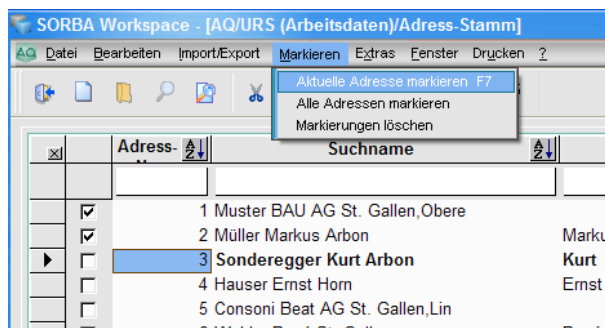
SORBA Workspace - [AQ/URS (Arbeitsdaten)/Adress-Stamm]

AQ Datei Bearbeiten Import/Export Markieren Extras Fenster Drucken ?

Aktuelle Adresse markieren F7
Alle Adressen markieren
Markierungen löschen

| | | Adress-N | Suchname | |
|---|---|---|---|---|
| | ☑ | 1 | Muster BAU AG St. Gallen,Obere | |
| | ☑ | 2 | Müller Markus Arbon | Marku |
| ▶ | ☐ | 3 | **Sonderegger Kurt Arbon** | **Kurt** |
| | ☐ | 4 | Hauser Ernst Horn | Ernst |
| | ☐ | 5 | Consoni Beat AG St. Gallen,Lin | |